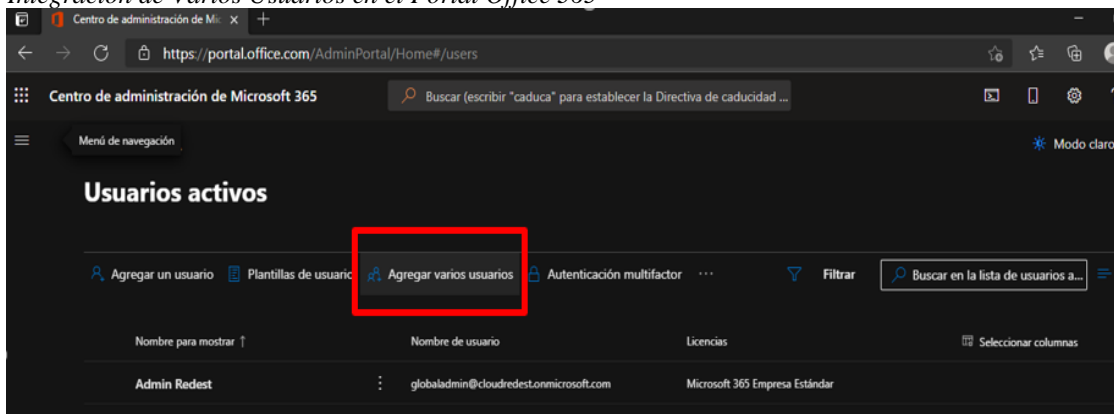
Integración de Varios Usuarios en el Portal Office 365

Centro de administración de Mic ×

https://portal.office.com/AdminPortal/Home#/users

Centro de administración de Microsoft 365

Buscar (escribir "caduca" para establecer la Directiva de caducidad ...

Menú de navegación

Modo claro

Usuarios activos

Agregar un usuario Plantillas de usuario Agregar varios usuarios Autenticación multifactor ··· Filtrar Buscar en la lista de usuarios a...

Nombre para mostrar ↑ Nombre de usuario Licencias Seleccionar columnas

Admin Redest globaladmin@cloudredest.onmicrosoft.com Microsoft 365 Empresa Estándar